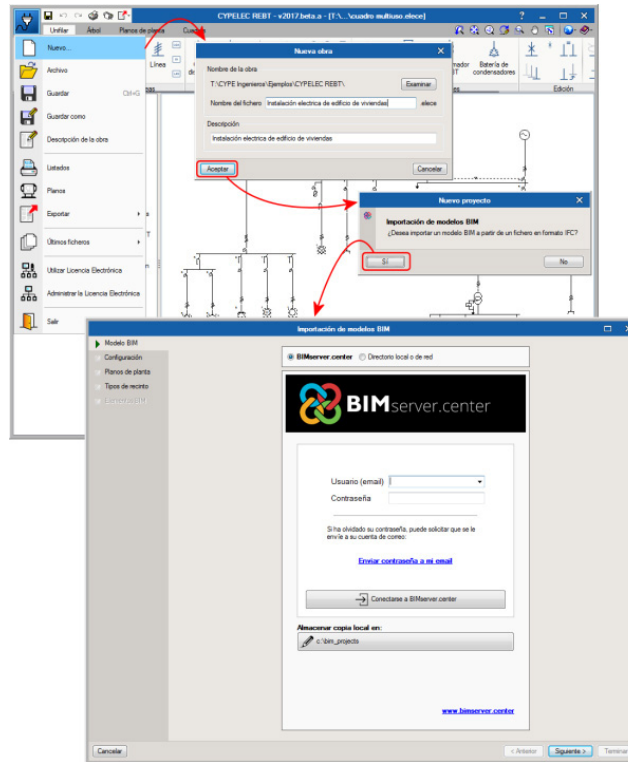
CYPELEC REBT - v2017.beta.a - [T:\...\cuadro multiuso.elece]

Unifilar Árbol Planos de planta Guardar

Nuevo...
Archivo
Guardar Ctrl+G
Guardar como
Descripción de la obra
Listados
Planos
Exportar
Últimos ficheros
Utilizar Licencia Electrónica
Administrar la Licencia Electrónica
Salir

Línea

Batería de condensadores

Edición

Nueva obra
Nombre de la obra
T:\CYPE Ingenieros\Ejemplos\CYPELEC REBT\
Examinar
Nombre del fichero Instalación electrica de edificio de viviendas .elece
Descripción
Instalación electrica de edificio de viviendas
Aceptar
Cancelar

Nuevo proyecto
Importación de modelos BIM
¿Desea importar un modelo BIM a partir de un fichero en formato IFC?
Sí
No

Importación de modelos BIM
Modelo BIM
Configuración
Planos de planta
Tipos de recinto
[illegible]

BIMserver.center Directorio local o de red

BIMserver.center

Usuario (email)
Contraseña

Si ha olvidado su contraseña, puede solicitar que se le envíe a su cuenta de correo:

Enviar contraseña a mi email

Conectarse a BIMserver.center

Almacenar copia local en:
c:\bim_projects

www.bimserver.center

Cancelar
< Anterior
Siguiente >
Terminar